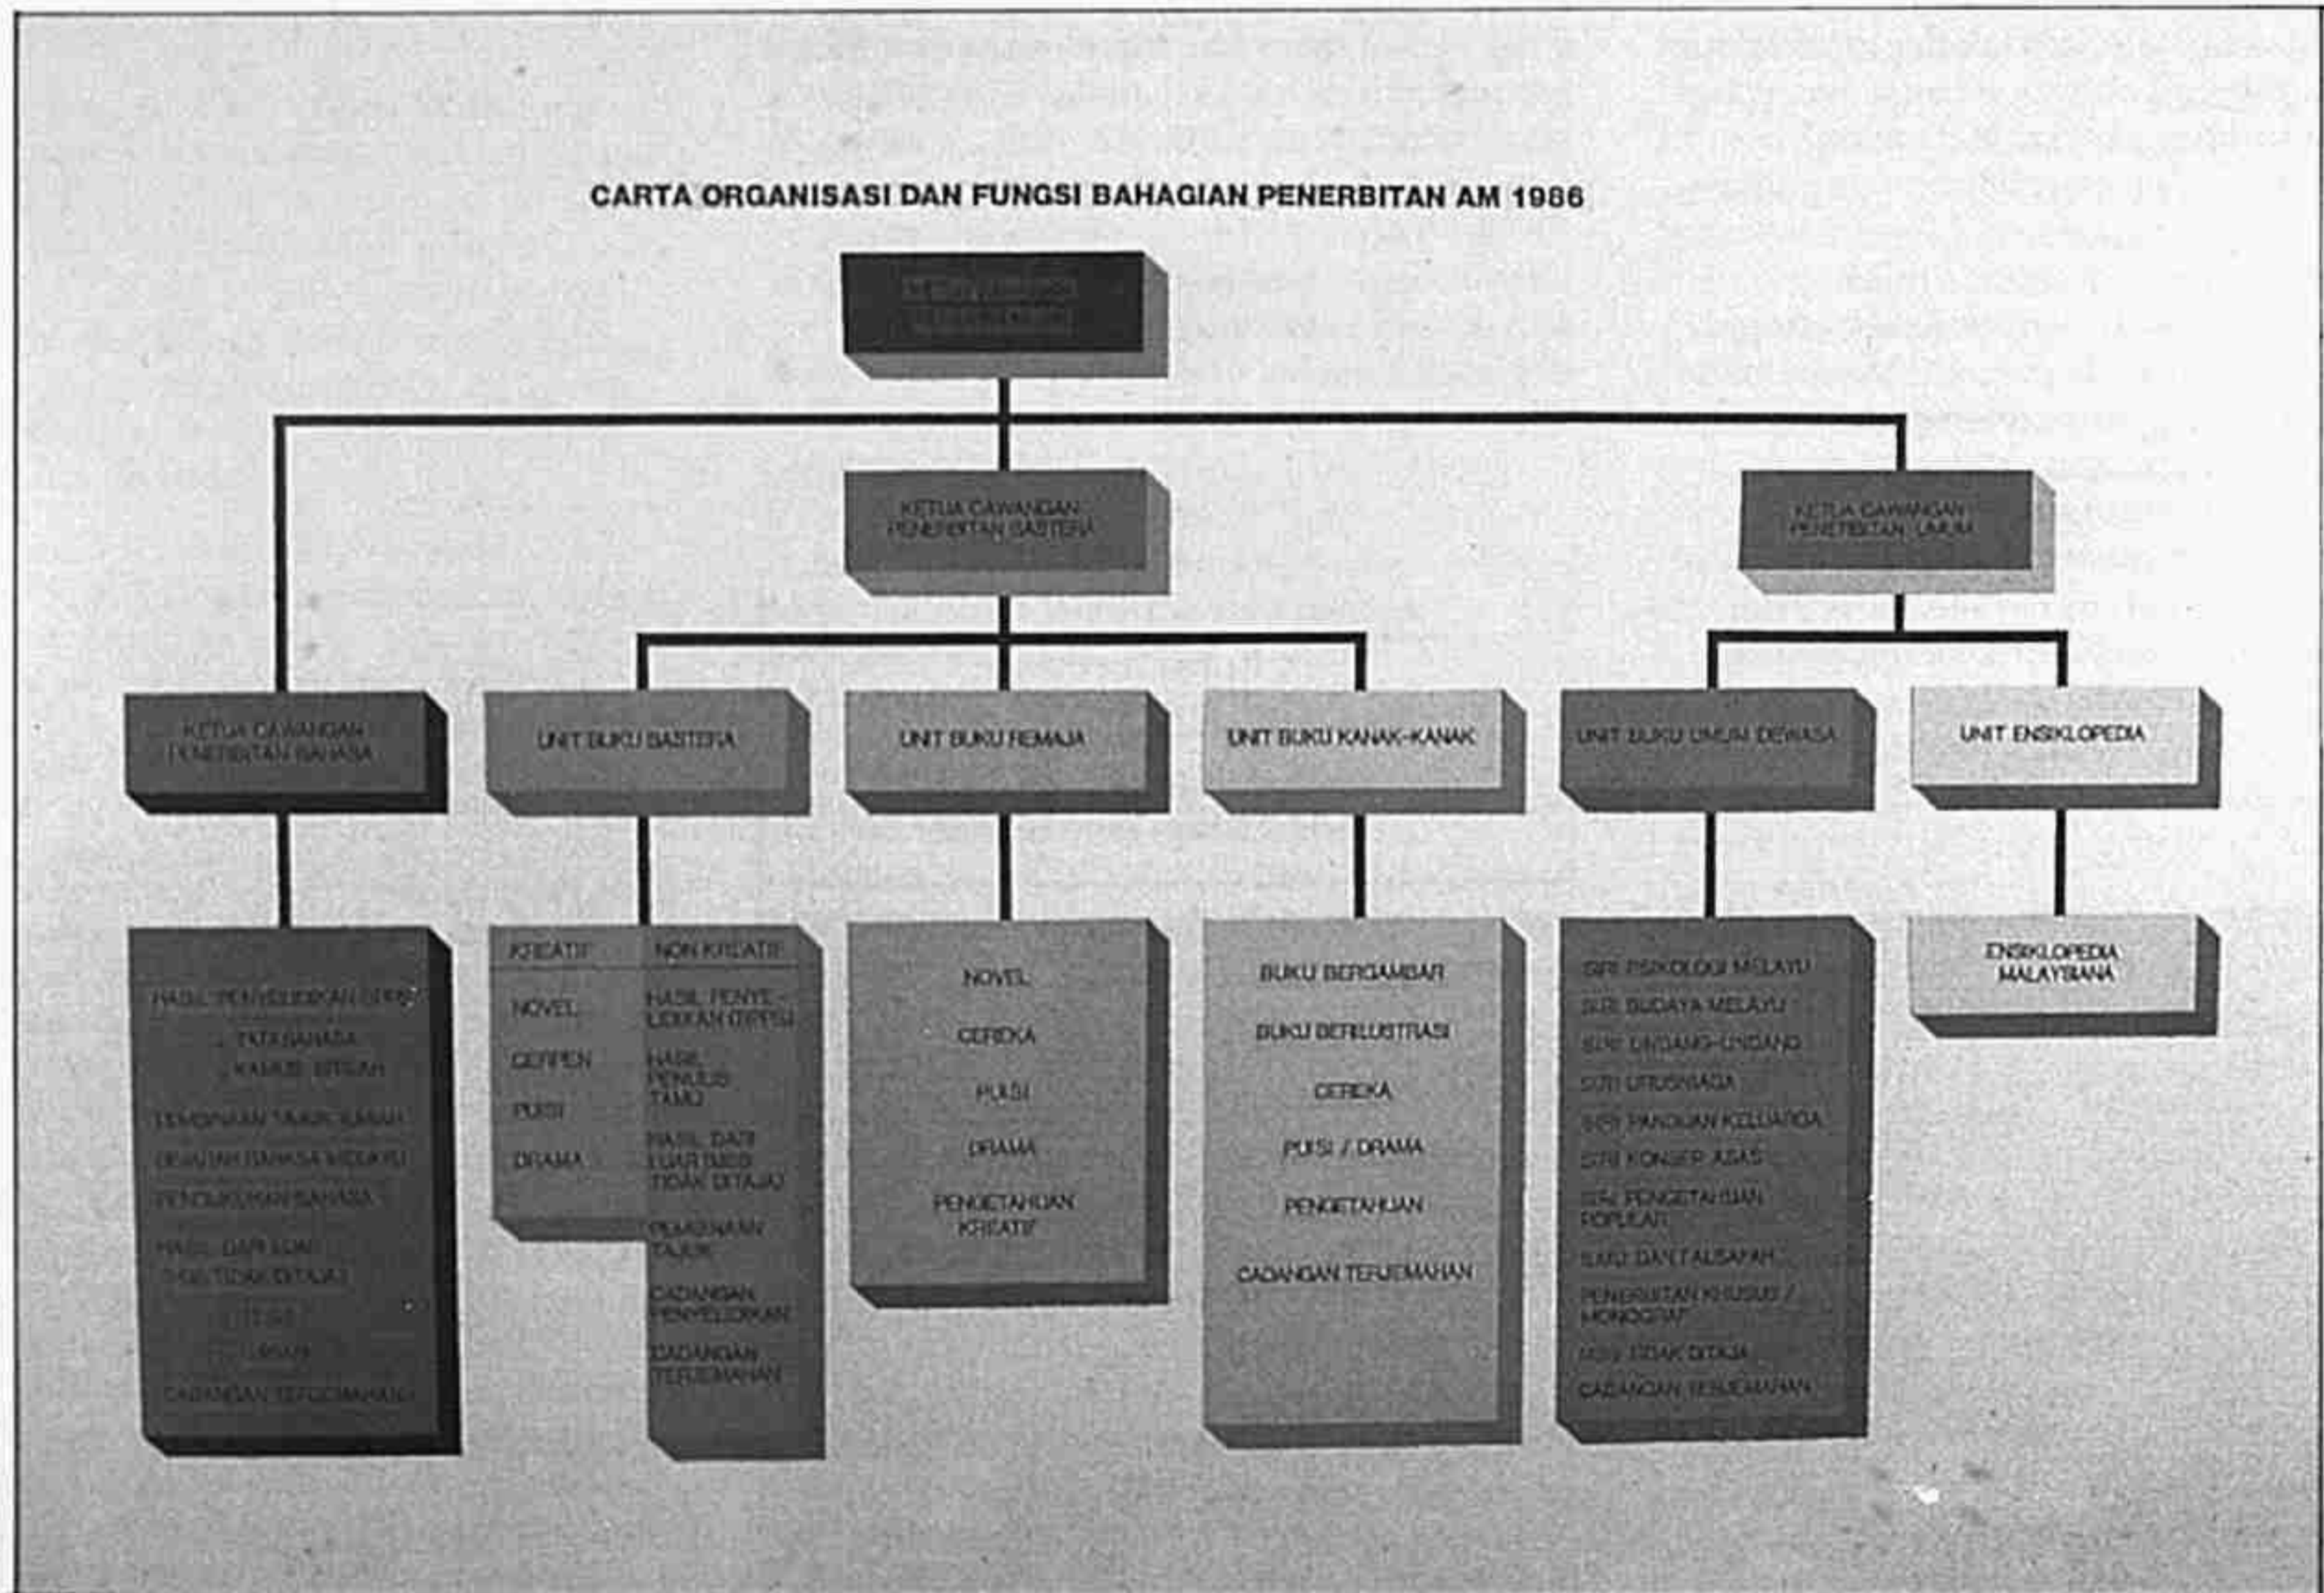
CARTA ORGANISASI DAN FUNGSI BAHAGIAN PENERBITAN AM 1986

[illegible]

KETUA CAWANGAN PENERBITAN SASTERA

KETUA CAWANGAN PENERBITAN UMUM

KETUA CAWANGAN PENERBITAN BAHASA

UNIT BUKU SASTERA

UNIT BUKU REMAJA

UNIT BUKU KANAK-KANAK

UNIT BUKU UMUM DEWASA

UNIT ENSIKLOPEDIA

HASIL PENYELIDIKAN DBP
- TATABAHASA
- KAMUS ISTILAH
PENGISIAN TAJUK ILMIAH
DEWAN BAHASA MEDIKU
PENDIDIKAN BAHASA
HASIL DARI LUAR DBP TIDAK DITAJA
- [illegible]
- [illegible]
CADANGAN TERJEMAHAN

KREATIF
NOVEL
CERPEN
PUISI
DRAMA

NON KREATIF
HASIL PENYELIDIKAN DBP
HASIL PENULIS TAMU
HASIL DARI LUAR DBP TIDAK DITAJA
PEMADANAN TAJUK
CADANGAN PENYELIDIKAN
CADANGAN TERJEMAHAN

NOVEL
CEREKA
PUISI
DRAMA
PENGETAHUAN KREATIF

BUKU BERGAMBAR
BUKU BERILUSTRASI
CEREKA
PUISI / DRAMA
PENGETAHUAN
CADANGAN TERJEMAHAN

SIRI PSIKOLOGI MELAYU
SIRI BUDAYA MELAYU
SIRI UNDANG-UNDANG
SIRI URUSNIAGA
SIRI PANDUAN KELUARGA
SIRI KONSEP ASAS
SIRI PENGETAHUAN POPULAR
SAINS DAN FALSAFAH
PENERBITAN KHUSUS / MONOGRAF
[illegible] TIDAK DITAJA
CADANGAN TERJEMAHAN

ENSIKLOPEDIA MALAYSIANA